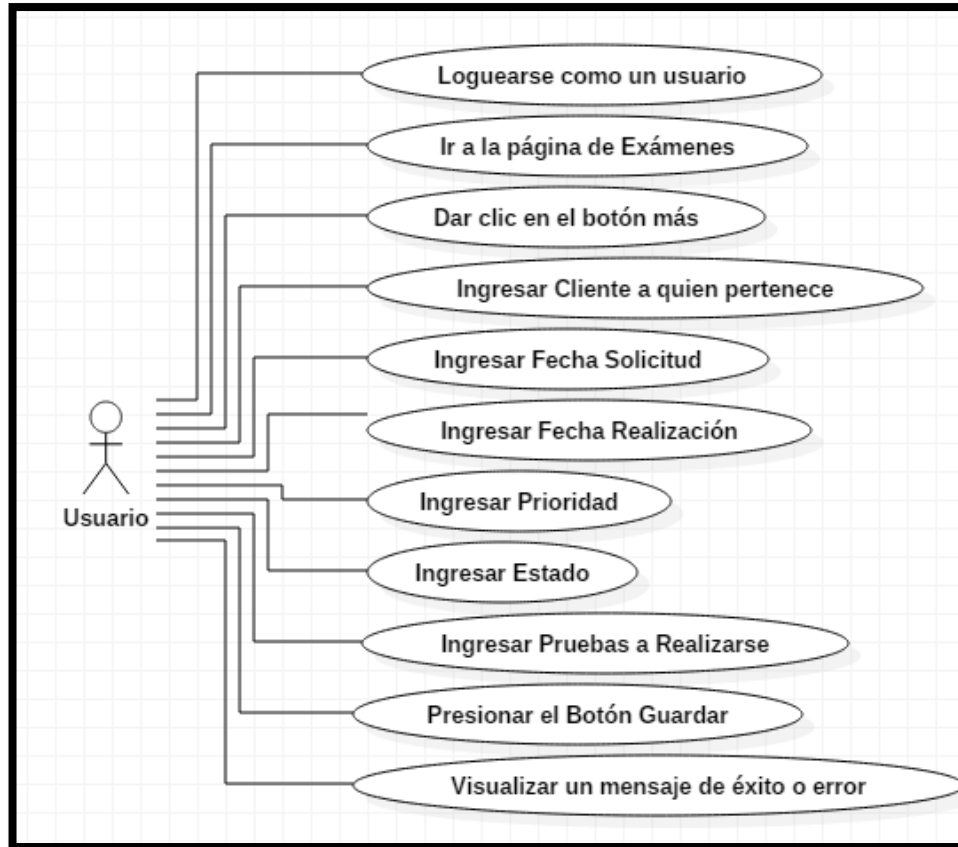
Usuario

Loguearse como un usuario

Ir a la página de Exámenes

Dar clic en el botón más

Ingresar Cliente a quien pertenece

Ingresar Fecha Solicitud

Ingresar Fecha Realización

Ingresar Prioridad

Ingresar Estado

Ingresar Pruebas a Realizarse

Presionar el Botón Guardar

Visualizar un mensaje de éxito o error